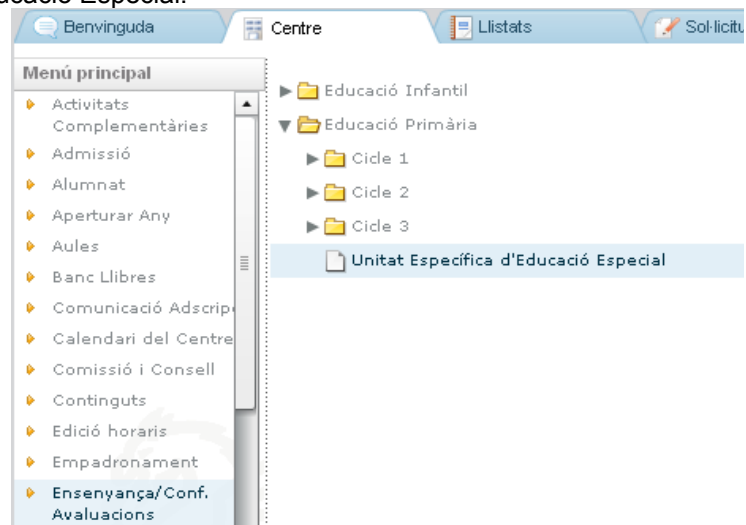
ducació Especial.

Benvinguda
Centre
Llistats
Sol·licitu

Menú principal
Activitats Complementàries
Admissió
Alumnat
Aperturar Any
Aules
Banc Llibres
Comunicació Adscrip
Calendari del Centre
Comissió i Consell
Continguts
Edició horaris
Empadronament
Ensenyança/Conf. Avaluacions

Educació Infantil
Educació Primària
Cicle 1
Cicle 2
Cicle 3
Unitat Específica d'Educació Especial